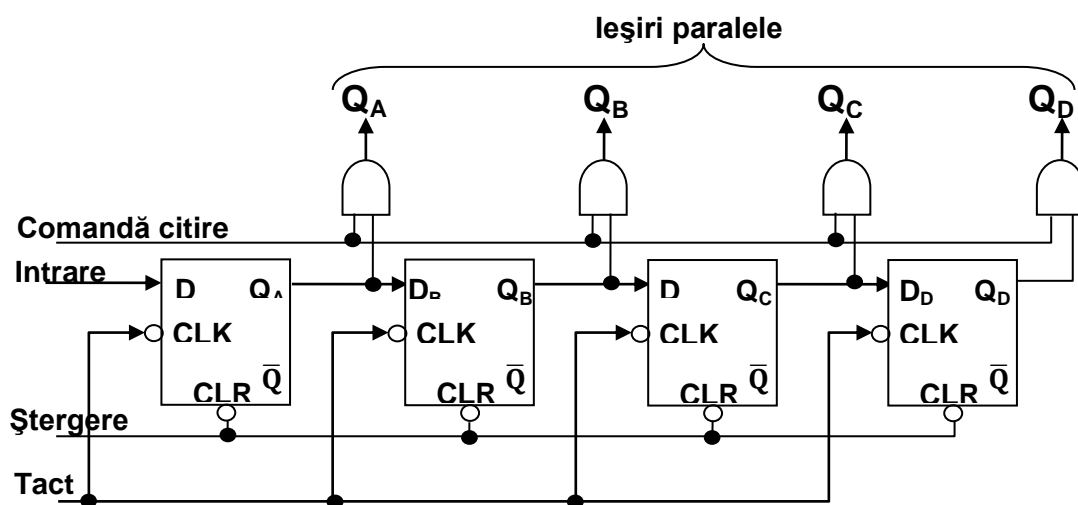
Ieşiri paralele

$Q_A$

$Q_B$

$Q_C$

$Q_D$

Comandă citire

Intrare

D $Q_A$
CLK
CLR $\overline{Q}$

$D_B$ $Q_B$
CLK
CLR $\overline{Q}$

D $Q_C$
CLK
CLR $\overline{Q}$

$D_D$ $Q_D$
CLK
CLR $\overline{Q}$

Ştergere

Tact